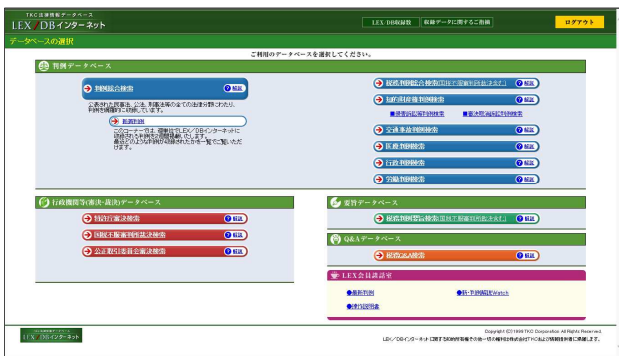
TKC法律情報データベース
LEX/DBインターネット

LEX/DB収録数　収録データに関するご案内　ログアウト

データベースの選択

ご利用のデータベースを選択してください。

判例データベース

判例総合検索　解説
公表された民事法、公法、刑事法等の全ての法律分野にわたり、判例を網羅的に収録しています。

新着判例
このコーナーでは、最新当社LEX/DBインターネットに収録された判例を収録順に表示します。
最近どのような判例が収録されたかを一覧でご覧いただけます。

税務判例総合検索(国税不服審判所裁決を含む)　解説
知的財産権判例検索　解説
■要件別特許判例検索　■商標判例検索
交通事故判例検索　解説
医療判例検索　解説
行政判例検索　解説
労働判例検索　解説

行政機関等(審決・裁決)データベース
特許庁審決検索　解説
国税不服審判所裁決検索　解説
公正取引委員会審決検索　解説

要旨データベース
税務判例要旨検索(国税不服審判所裁決を含む)　解説

Q&Aデータベース
税務Q&A検索　解説

LEX会員通信室
●最新判例　●新・判例解説Watch
●判例研究会

LEX/DBインターネット

Copyright ©1998 TKC Corporation All Rights Reserved
LEX/DBインターネットに関する知的所有権その他一切の権利はTKCおよび情報提供者に帰属します。